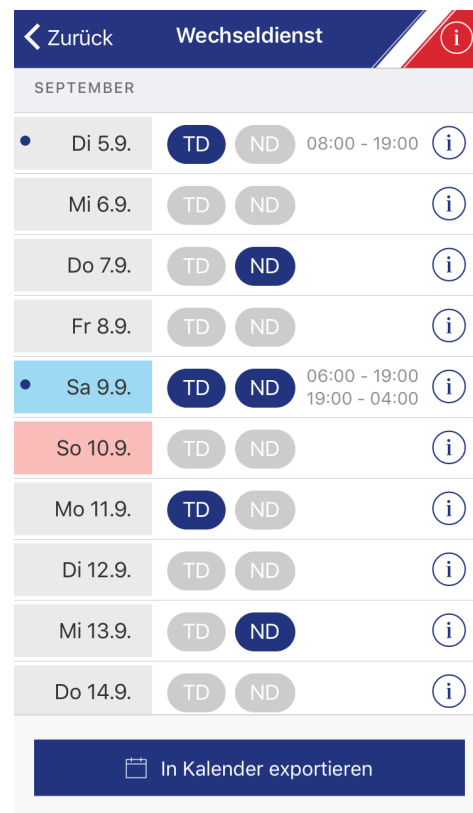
Zurück Wechseldienst i

SEPTEMBER

| | | | |
|---|---|---|---|
| Di 5.9. | TD ND | 08:00 - 19:00 | i |
| Mi 6.9. | TD ND | | i |
| Do 7.9. | TD ND | | i |
| Fr 8.9. | TD ND | | i |
| Sa 9.9. | TD ND | 06:00 - 19:00 19:00 - 04:00 | i |
| So 10.9. | TD ND | | i |
| Mo 11.9. | TD ND | | i |
| Di 12.9. | TD ND | | i |
| Mi 13.9. | TD ND | | i |
| Do 14.9. | TD ND | | i |

In Kalender exportieren